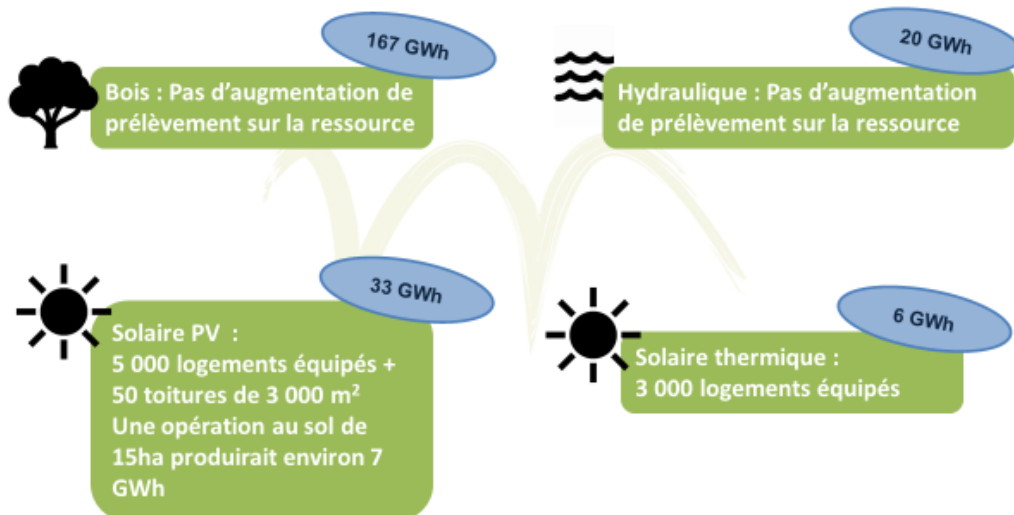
167 GWh

Bois : Pas d'augmentation de prélèvement sur la ressource

20 GWh

Hydraulique : Pas d'augmentation de prélèvement sur la ressource

33 GWh

Solaire PV :
5 000 logements équipés +
50 toitures de 3 000 m²
Une opération au sol de 15ha produirait environ 7 GWh

6 GWh

Solaire thermique :
3 000 logements équipés